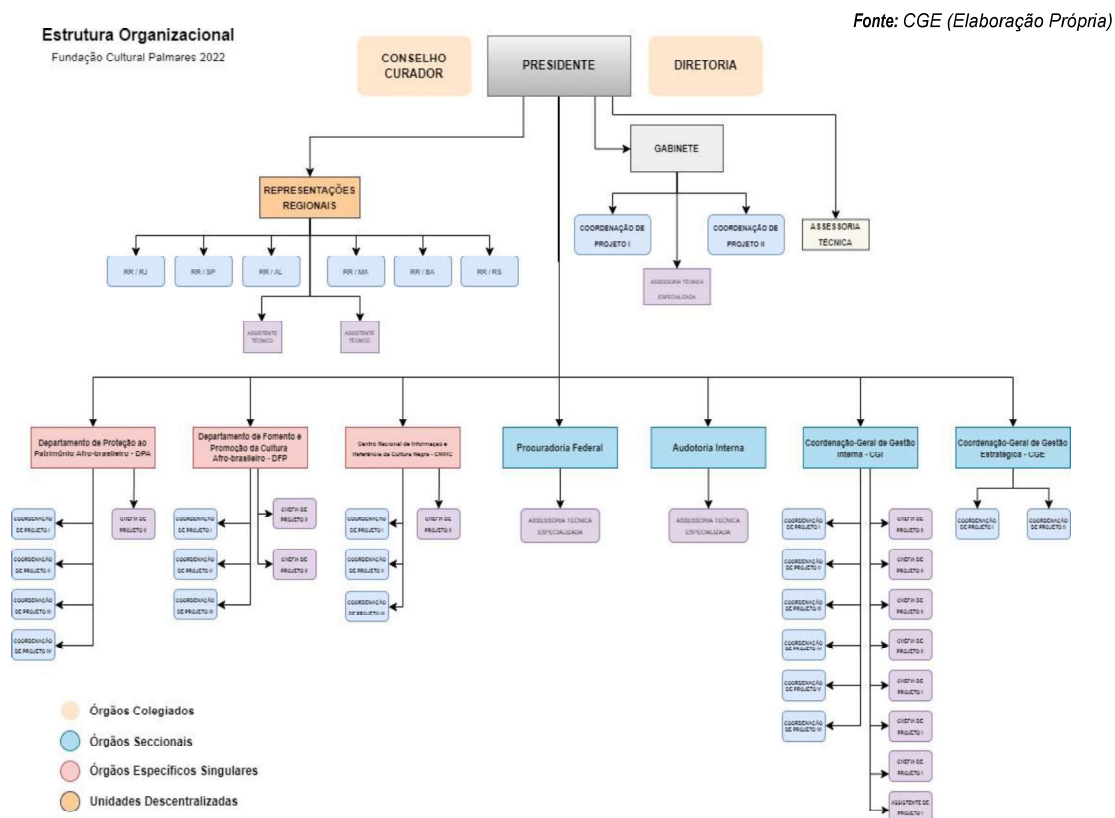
Estrutura Organizacional
Fundação Cultural Palmares 2022

Fonte: CGE (Elaboração Própria)

CONSELHO CURADOR

PRESIDENTE

DIRETORIA

GABINETE

REPRESENTAÇÕES REGIONAIS

COORDENAÇÃO DE PROJETO I

COORDENAÇÃO DE PROJETO II

ASSESSORIA TÉCNICA

ASSESSORIA TÉCNICA ESPECIALIZADA

RR / RJ

RR / SP

RR / AL

RR / MA

RR / BA

RR / RS

ASSISTENTE TÉCNICO

ASSISTENTE TÉCNICO

Departamento de Proteção ao Patrimônio Afro-brasileiro - DPA

Departamento de Fomento e Promoção da Cultura Afro-brasileira - DFP

Centro Nacional de Informação e Referência da Cultura Negra - CNIRC

Procuradoria Federal

Auditoria Interna

Coordenação-Geral de Gestão Interna - CGI

Coordenação-Geral de Gestão Estratégica - CGE

COORDENAÇÃO DE PROJETO I

COORDENAÇÃO DE PROJETO II

COORDENAÇÃO DE PROJETO III

COORDENAÇÃO DE PROJETO IV

CHEFIA DE PROJETO II

COORDENAÇÃO DE PROJETO I

COORDENAÇÃO DE PROJETO II

COORDENAÇÃO DE PROJETO III

CHEFIA DE PROJETO II

CHEFIA DE PROJETO II

COORDENAÇÃO DE PROJETO I

COORDENAÇÃO DE PROJETO II

COORDENAÇÃO DE PROJETO III

CHEFIA DE PROJETO II

ASSESSORIA TÉCNICA ESPECIALIZADA

ASSESSORIA TÉCNICA ESPECIALIZADA

COORDENAÇÃO DE PROJETO I

COORDENAÇÃO DE PROJETO II

COORDENAÇÃO DE PROJETO III

COORDENAÇÃO DE PROJETO IV

COORDENAÇÃO DE PROJETO V

COORDENAÇÃO DE PROJETO VI

CHEFIA DE PROJETO II

CHEFIA DE PROJETO II

CHEFIA DE PROJETO II

CHEFIA DE PROJETO II

CHEFIA DE PROJETO I

CHEFIA DE PROJETO I

CHEFIA DE PROJETO I

ASSISTENTE DE PROJETO I

COORDENAÇÃO DE PROJETO I

COORDENAÇÃO DE PROJETO II

Órgãos Colegiados

Órgãos Seccionais

Órgãos Específicos Singulares

Unidades Descentralizadas